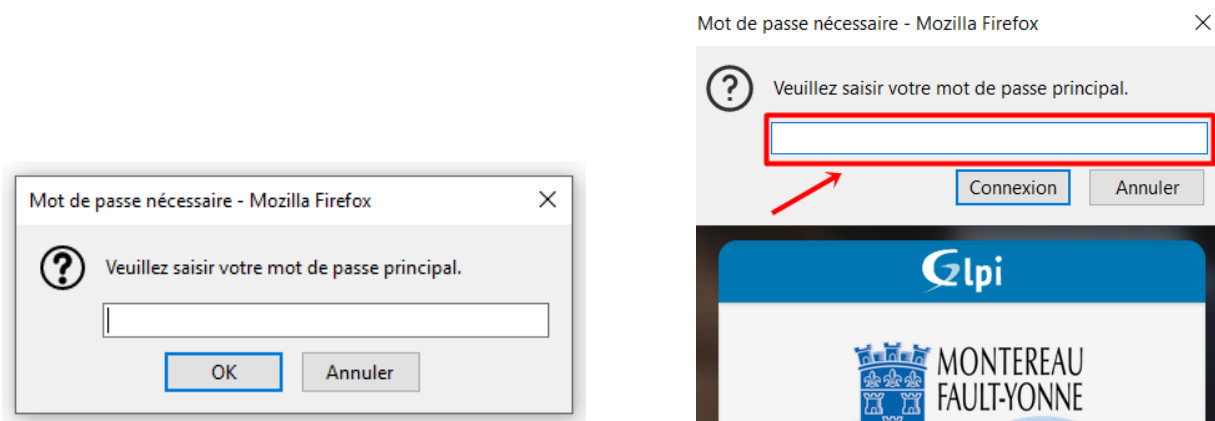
Mot de passe nécessaire - Mozilla Firefox
Veuillez saisir votre mot de passe principal.
OK
Annuler

Mot de passe nécessaire - Mozilla Firefox
Veuillez saisir votre mot de passe principal.
Connexion
Annuler
Glpi
MONTEREAU
FAULT-YONNE